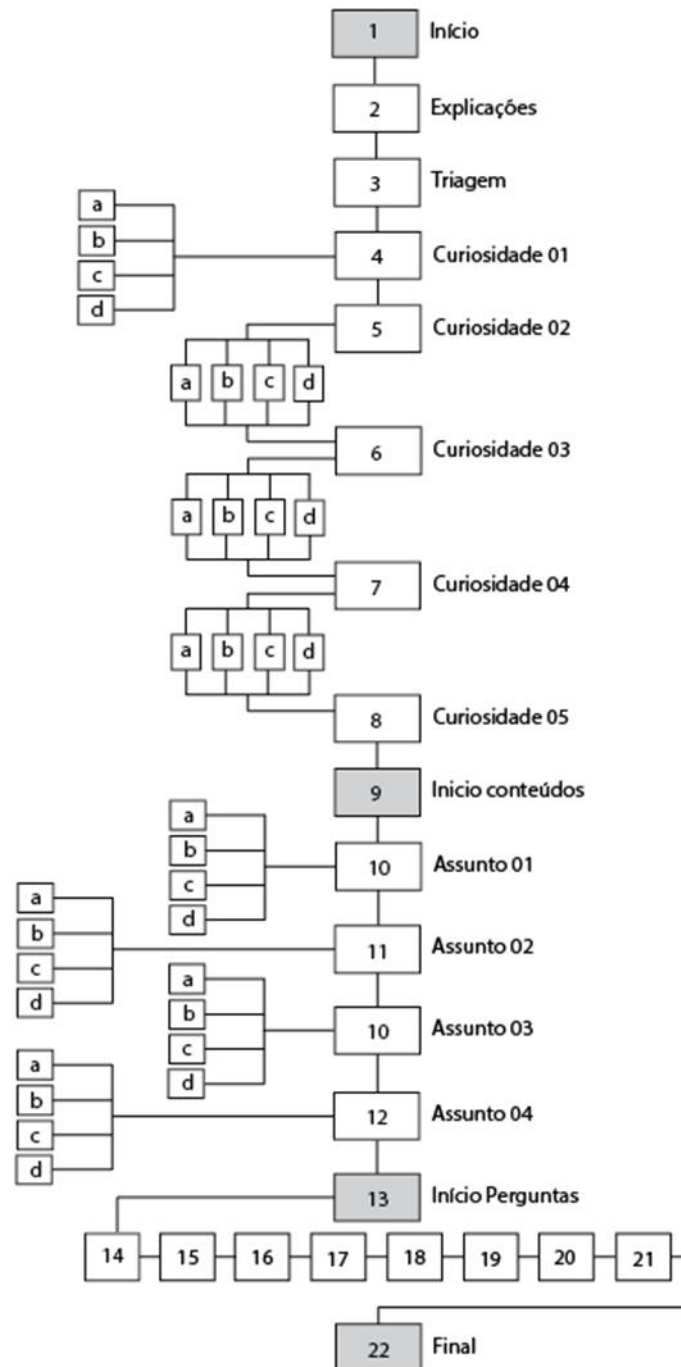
1 Início
2 Explicações
3 Triagem
a
b
c
d
4 Curiosidade 01
5 Curiosidade 02
a b c d
6 Curiosidade 03
a b c d
7 Curiosidade 04
a b c d
8 Curiosidade 05
9 Inicio conteúdos
a
b
c
d
10 Assunto 01
a
b
c
d
11 Assunto 02
a
b
c
d
10 Assunto 03
a
b
c
d
12 Assunto 04
13 Início Perguntas
14 15 16 17 18 19 20 21
22 Final